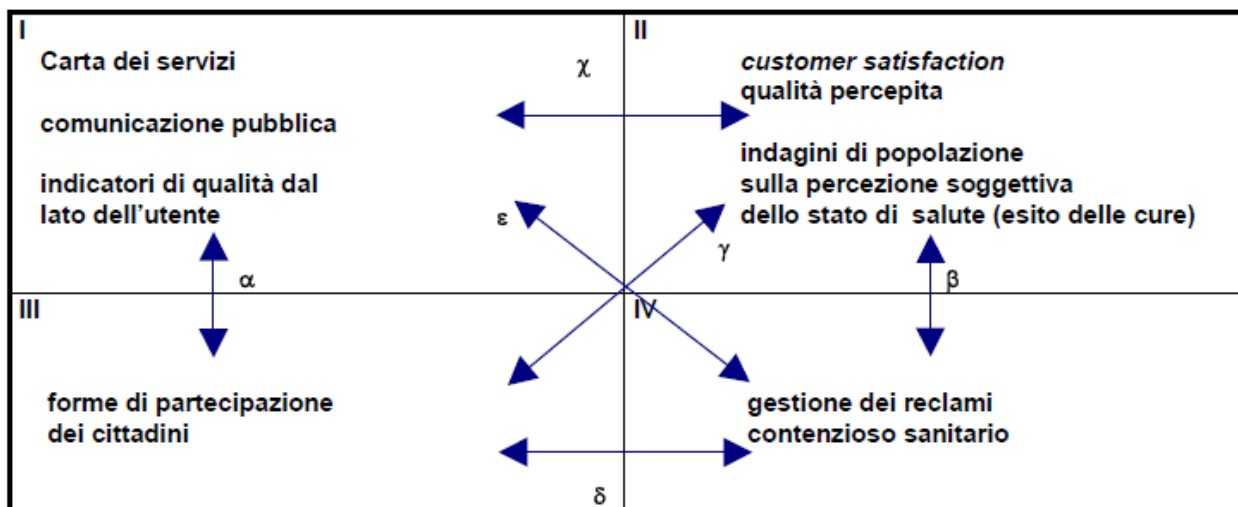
I

Carta dei servizi

comunicazione pubblica

indicatori di qualità dal lato dell'utente

$\chi$

II

*customer satisfaction*
qualità percepita

indagini di popolazione sulla percezione soggettiva dello stato di salute (esito delle cure)

$\varepsilon$

$\gamma$

$\alpha$

$\beta$

III

IV

forme di partecipazione dei cittadini

gestione dei reclami
contenzioso sanitario

$\delta$